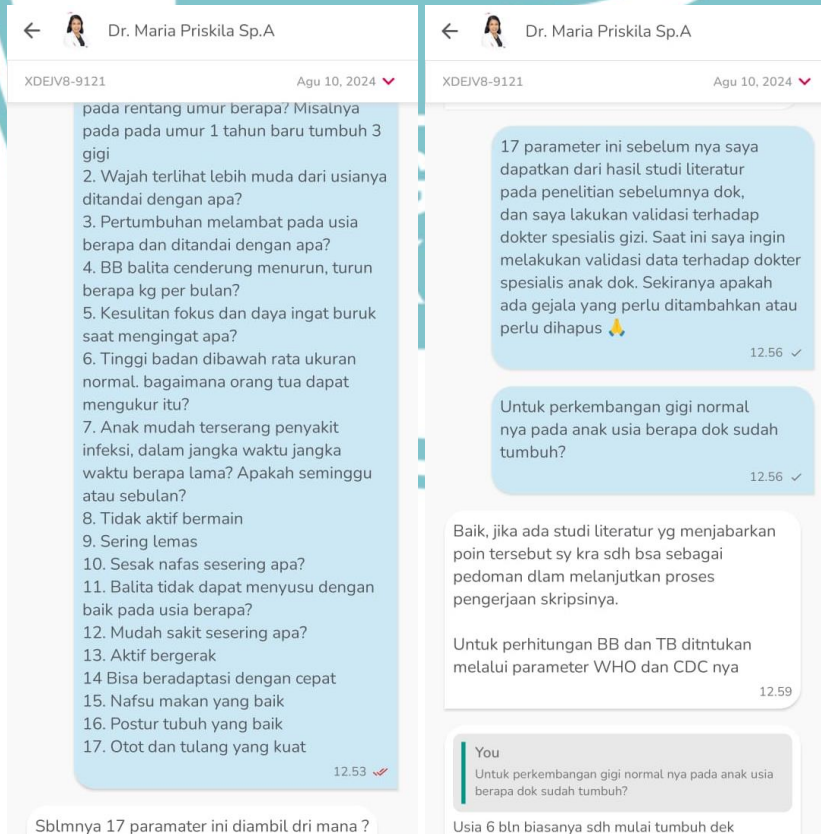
Dr. Maria Priskila Sp.A

XDEJV8-9121 Agu 10, 2024

pada rentang umur berapa? Misalnya pada pada umur 1 tahun baru tumbuh 3 gigi
2. Wajah terlihat lebih muda dari usianya ditandai dengan apa?
3. Pertumbuhan melambat pada usia berapa dan ditandai dengan apa?
4. BB balita cenderung menurun, turun berapa kg per bulan?
5. Kesulitan fokus dan daya ingat buruk saat mengingat apa?
6. Tinggi badan dibawah rata ukuran normal. bagaimana orang tua dapat mengukur itu?
7. Anak mudah terserang penyakit infeksi, dalam jangka waktu jangka waktu berapa lama? Apakah seminggu atau sebulan?
8. Tidak aktif bermain
9. Sering lemas
10. Sesak nafas sesering apa?
11. Balita tidak dapat menyusu dengan baik pada usia berapa?
12. Mudah sakit sesering apa?
13. Aktif bergerak
14 Bisa beradaptasi dengan cepat
15. Nafsu makan yang baik
16. Postur tubuh yang baik
17. Otot dan tulang yang kuat
12.53

Sblmnya 17 paramater ini diambil dri mana ?

Dr. Maria Priskila Sp.A

XDEJV8-9121 Agu 10, 2024

17 parameter ini sebelum nya saya dapatkan dari hasil studi literatur pada penelitian sebelumnya dok, dan saya lakukan validasi terhadap dokter spesialis gizi. Saat ini saya ingin melakukan validasi data terhadap dokter spesialis anak dok. Sekiranya apakah ada gejala yang perlu ditambahkan atau perlu dihapus 🙏
12.56

Untuk perkembangan gigi normal nya pada anak usia berapa dok sudah tumbuh?
12.56

Baik, jika ada studi literatur yg menjabarkan poin tersebut sy kra sdh bsa sebagai pedoman dlam melanjutkan proses pengerjaan skripsinya.

Untuk perhitungan BB dan TB ditntukan melalui parameter WHO dan CDC nya
12.59

You
Untuk perkembangan gigi normal nya pada anak usia berapa dok sudah tumbuh?

Usia 6 bln biasanya sdh mulai tumbuh dek